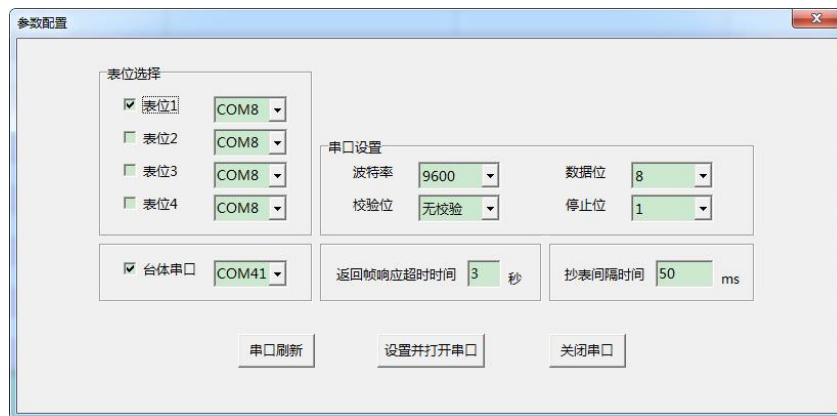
参数配置

表位选择

☑ 表位1 COM8
☐ 表位2 COM8
☐ 表位3 COM8
☐ 表位4 COM8

串口设置

波特率 9600
数据位 8
校验位 无校验
停止位 1

☑ 台体串口 COM41

返回帧响应超时时间 3 秒

抄表间隔时间 50 ms

串口刷新

设置并打开串口

关闭串口